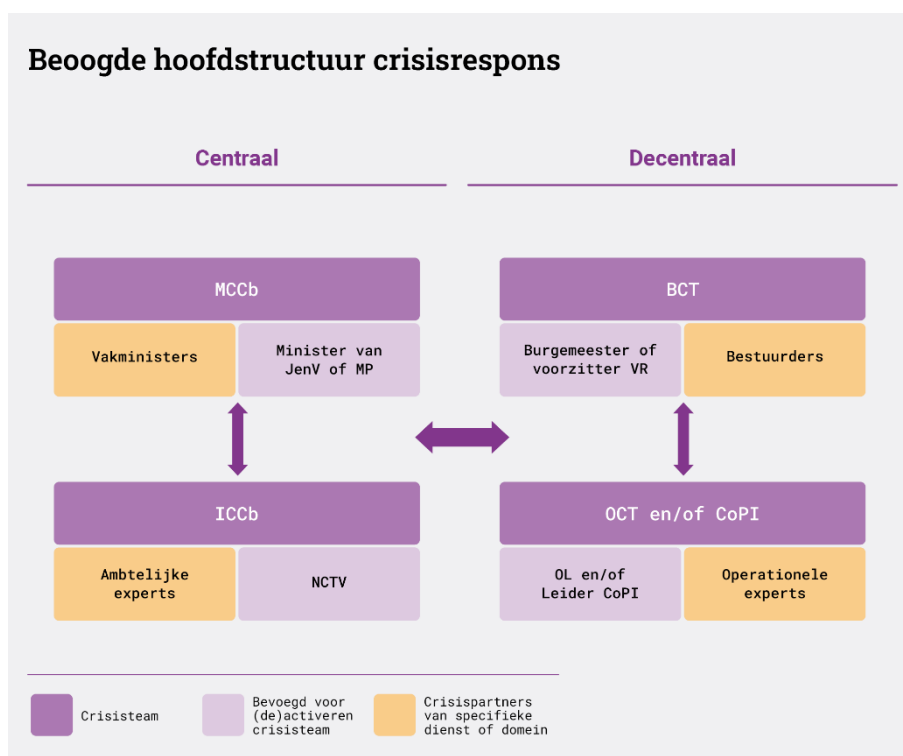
Beoogde hoofdstructuur crisisrespons

Centraal

Decentraal

MCCb

Vakministers

Minister van JenV of MP

BCT

Burgemeester of voorzitter VR

Bestuurders

ICCb

Ambtelijke experts

NCTV

OCT en/of CoPI

OL en/of Leider CoPI

Operationele experts

Crisisteam

Bevoegd voor (de)activeren crisisteam

Crisispartners van specifieke dienst of domein